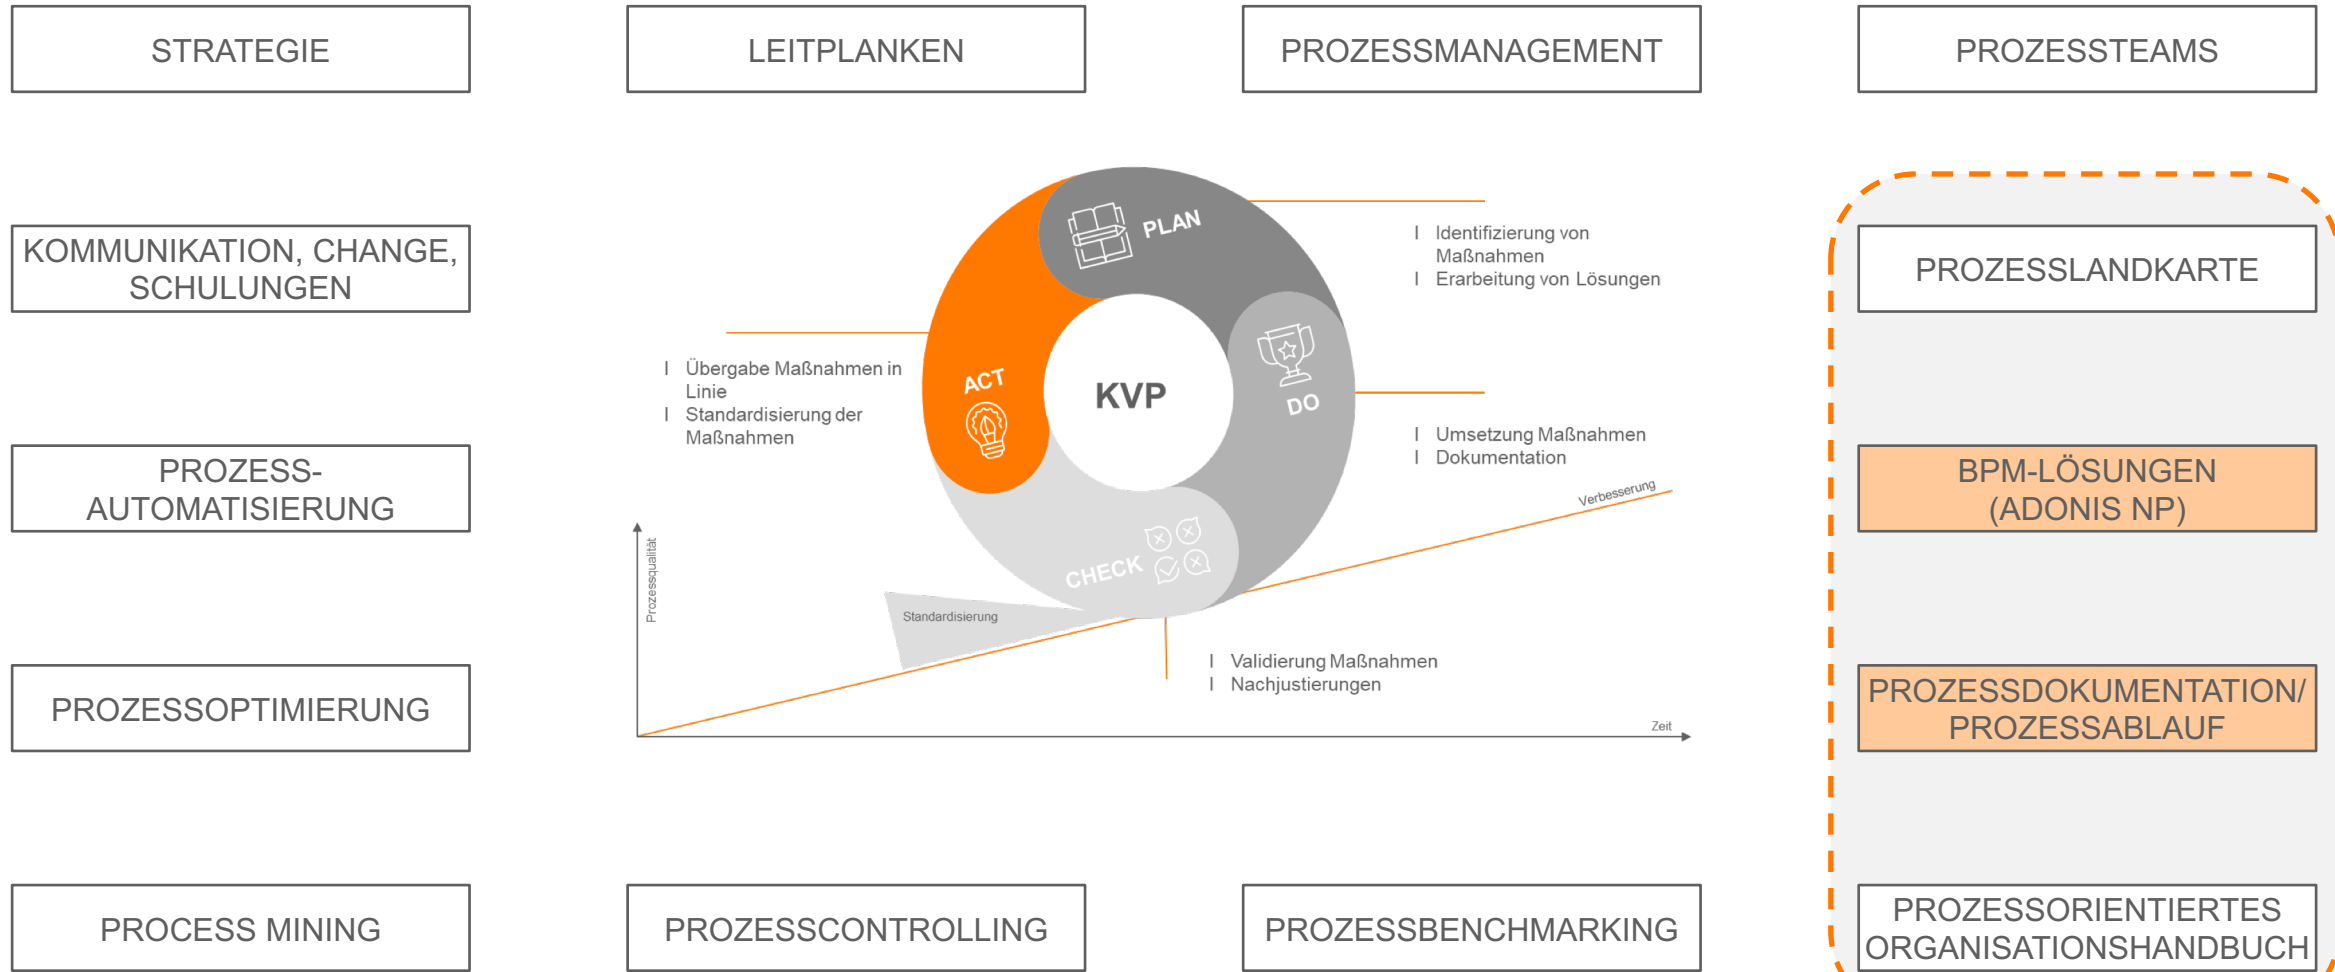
STRATEGIE

LEITPLANKEN

PROZESSMANAGEMENT

PROZESSTEAMS

KOMMUNIKATION, CHANGE, SCHULUNGEN

PLAN

Identifizierung von Maßnahmen
Erarbeitung von Lösungen

PROZESSLANDKARTE

Übergabe Maßnahmen in Linie
Standardisierung der Maßnahmen

ACT

KVP

DO

Umsetzung Maßnahmen
Dokumentation

PROZESS-AUTOMATISIERUNG

BPM-LÖSUNGEN (ADONIS NP)

Verbesserung

CHECK

Prozessqualität

Standardisierung

Validierung Maßnahmen
Nachjustierungen

PROZESSOPTIMIERUNG

PROZESSDOKUMENTATION/ PROZESSABLAUF

Zeit

PROCESS MINING

PROZESSCONTROLLING

PROZESSBENCHMARKING

PROZESSORIENTIERTES ORGANISATIONSHANDBUCH